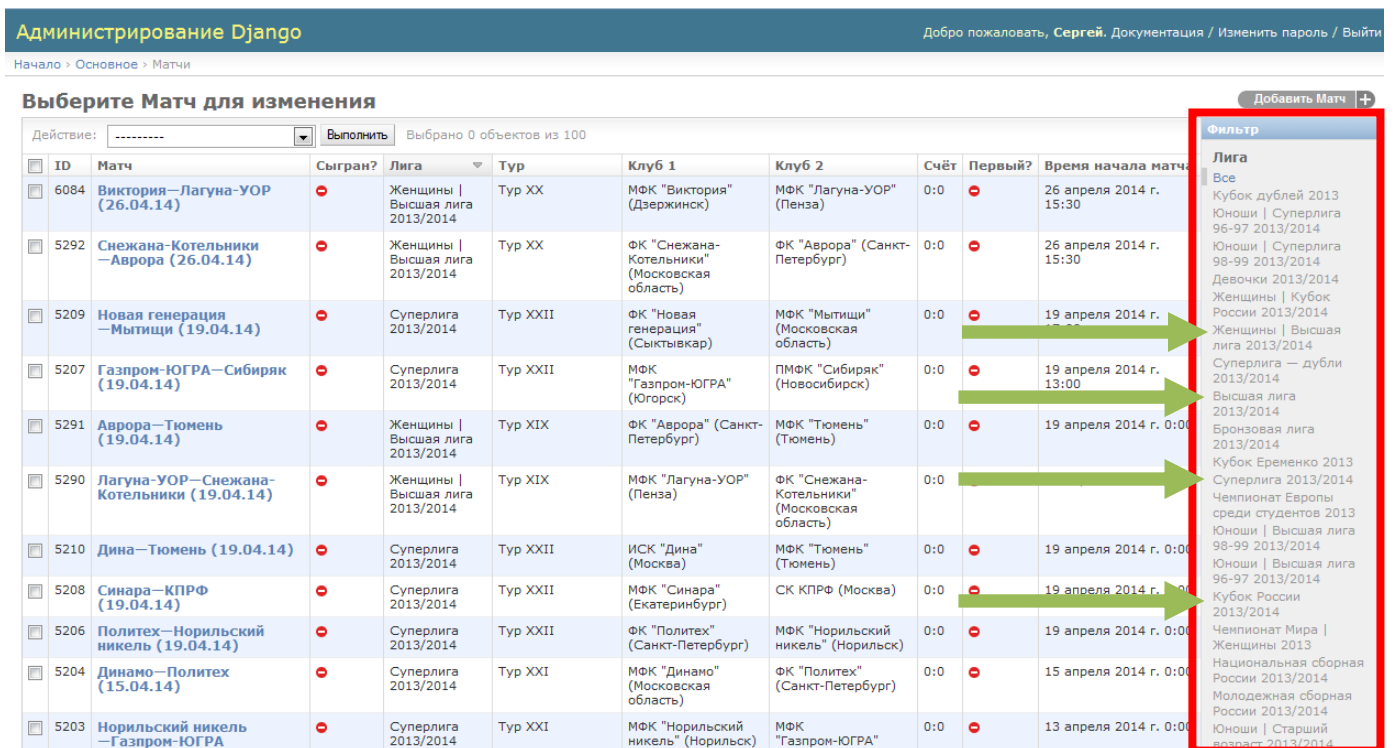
Администрирование Django

Добро пожаловать, Сергей. Документация / Изменить пароль / Выйти

Начало › Основное › Матчи

Выберите Матч для изменения

Добавить Матч

Действие: --------- Выполнить Выбрано 0 объектов из 100

| | ID | Матч | Сыгран? | Лига | Тур | Клуб 1 | Клуб 2 | Счёт | Первый? | Время начала матча |
|---|---|---|---|---|---|---|---|---|---|---|
| | 6084 | Виктория—Лагуна-УОР (26.04.14) | | Женщины \| Высшая лига 2013/2014 | Тур XX | МФК "Виктория" (Дзержинск) | МФК "Лагуна-УОР" (Пенза) | 0:0 | | 26 апреля 2014 г. 15:30 |
| | 5292 | Снежана-Котельники—Аврора (26.04.14) | | Женщины \| Высшая лига 2013/2014 | Тур XX | ФК "Снежана-Котельники" (Московская область) | ФК "Аврора" (Санкт-Петербург) | 0:0 | | 26 апреля 2014 г. 15:30 |
| | 5209 | Новая генерация—Мытищи (19.04.14) | | Суперлига 2013/2014 | Тур XXII | ФК "Новая генерация" (Сыктывкар) | МФК "Мытищи" (Московская область) | 0:0 | | 19 апреля 2014 г. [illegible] |
| | 5207 | Газпром-ЮГРА—Сибиряк (19.04.14) | | Суперлига 2013/2014 | Тур XXII | МФК "Газпром-ЮГРА" (Югорск) | ПМФК "Сибиряк" (Новосибирск) | 0:0 | | 19 апреля 2014 г. 13:00 |
| | 5291 | Аврора—Тюмень (19.04.14) | | Женщины \| Высшая лига 2013/2014 | Тур XIX | ФК "Аврора" (Санкт-Петербург) | МФК "Тюмень" (Тюмень) | 0:0 | | 19 апреля 2014 г. 0:00 |
| | 5290 | Лагуна-УОР—Снежана-Котельники (19.04.14) | | Женщины \| Высшая лига 2013/2014 | Тур XIX | МФК "Лагуна-УОР" (Пенза) | ФК "Снежана-Котельники" (Московская область) | 0:0 | | |
| | 5210 | Дина—Тюмень (19.04.14) | | Суперлига 2013/2014 | Тур XXII | ИСК "Дина" (Москва) | МФК "Тюмень" (Тюмень) | 0:0 | | 19 апреля 2014 г. 0:00 |
| | 5208 | Синара—КПРФ (19.04.14) | | Суперлига 2013/2014 | Тур XXII | МФК "Синара" (Екатеринбург) | СК КПРФ (Москва) | 0:0 | | 19 апреля 2014 г. 0:00 |
| | 5206 | Политех—Норильский никель (19.04.14) | | Суперлига 2013/2014 | Тур XXII | ФК "Политех" (Санкт-Петербург) | МФК "Норильский никель" (Норильск) | 0:0 | | 19 апреля 2014 г. 0:00 |
| | 5204 | Динамо—Политех (15.04.14) | | Суперлига 2013/2014 | Тур XXI | МФК "Динамо" (Московская область) | ФК "Политех" (Санкт-Петербург) | 0:0 | | 15 апреля 2014 г. 0:00 |
| | 5203 | Норильский никель—Газпром-ЮГРА | | Суперлига 2013/2014 | Тур XXI | МФК "Норильский никель" (Норильск) | МФК "Газпром-ЮГРА" | 0:0 | | 13 апреля 2014 г. 0:00 |

Фильтр

Лига
Все
Кубок дублей 2013
Юноши | Суперлига 96-97 2013/2014
Юноши | Суперлига 98-99 2013/2014
Девочки 2013/2014
Женщины | Кубок России 2013/2014
Женщины | Высшая лига 2013/2014
Суперлига — дубли 2013/2014
Высшая лига 2013/2014
Бронзовая лига 2013/2014
Кубок Еременко 2013
Суперлига 2013/2014
Чемпионат Европы среди студентов 2013
Юноши | Высшая лига 98-99 2013/2014
Юноши | Высшая лига 96-97 2013/2014
Кубок России 2013/2014
Чемпионат Мира | Женщины 2013
Национальная сборная России 2013/2014
Молодежная сборная России 2013/2014
Юноши | Старший возраст 2013/2014